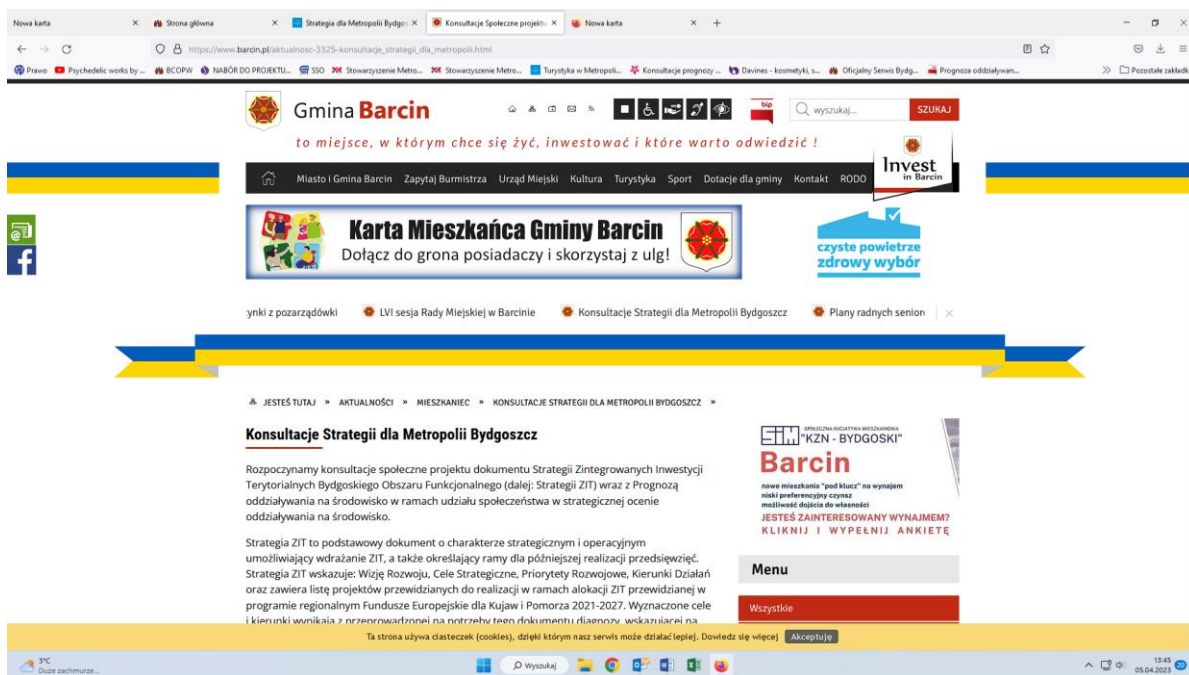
Nowa karta × Strona główna × Strategia dla Metropolii Bydgo × Konsultacje Społeczne projektu × Nowa karta × +

https://www.barcin.pl/aktualnosc-3325-konsultacje_strategii_dla_metropolii.html

Prawo Psychedelic works by ... BCOPW NABÓR DO PROJEKTU... SSO Stowarzyszenie Metro... Stowarzyszenie Metro... Turystyka w Metropoli... Konsultacje prognozy ... Davines - kosmetyki, s... Oficjalny Serwis Bydg... Prognoza oddziaływan... Pozostałe zakładki

Gmina Barcin

wyszukaj... SZUKAJ

to miejsce, w którym chce się żyć, inwestować i które warto odwiedzić !

Invest in Barcin

Miasto i Gmina Barcin Zapytaj Burmistrza Urząd Miejski Kultura Turystyka Sport Dotacje dla gminy Kontakt RODO

Karta Mieszkańca Gminy Barcin
Dołącz do grona posiadaczy i skorzystaj z ulg!

czyste powietrze zdrowy wybór

ynki z pozarządówki LVI sesja Rady Miejskiej w Barcinie Konsultacje Strategii dla Metropolii Bydgoszcz Plany radnych senior

JESTEŚ TUTAJ » AKTUALNOŚCI » MIESZKANIEC » KONSULTACJE STRATEGII DLA METROPOLII BYDGOSZCZ »

Konsultacje Strategii dla Metropolii Bydgoszcz

Rozpoczynamy konsultacje społeczne projektu dokumentu Strategii Zintegrowanych Inwestycji Terytorialnych Bydgoskiego Obszaru Funkcjonalnego (dalej: Strategii ZIT) wraz z Prognozą oddziaływania na środowisko w ramach udziału społeczeństwa w strategicznej ocenie oddziaływania na środowisko.

Strategia ZIT to podstawowy dokument o charakterze strategicznym i operacyjnym umożliwiający wdrażanie ZIT, a także określający ramy dla późniejszej realizacji przedsięwzięć. Strategia ZIT wskazuje: Wizję Rozwoju, Cele Strategiczne, Priorytety Rozwojowe, Kierunki Działań oraz zawiera listę projektów przewidzianych do realizacji w ramach alokacji ZIT przewidzianej w programie regionalnym Fundusze Europejskie dla Kujaw i Pomorza 2021-2027. Wyznaczone cele i kierunki wynikają z przeprowadzonej na potrzeby tego dokumentu diagnozy, wskazującej na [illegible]

SPOŁECZNA INICJATYWA MIESZKANIOWA "KZN - BYDGOSKI"
Barcin
nowe mieszkania "pod klucz" na wynajem
niski preferencyjny czynsz
możliwość dojścia do własności
JESTEŚ ZAINTERESOWANY WYNAJMEM?
KLIKNIJ I WYPEŁNIJ ANKIETĘ

Menu

Wszystkie

Ta strona używa ciasteczek (cookies), dzięki którym nasz serwis może działać lepiej. Dowiedz się więcej Akceptuję

3°C Duże zachmurze...
Wyszukaj
13:45 05.04.2023